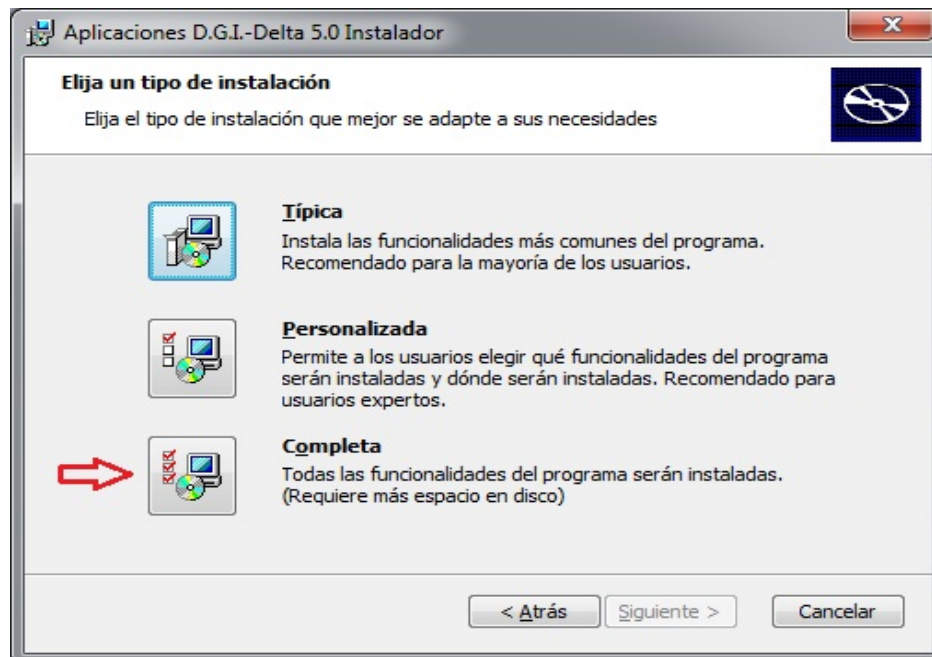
Aplicaciones D.G.I.-Delta 5.0 Instalador

Elija un tipo de instalación

Elija el tipo de instalación que mejor se adapte a sus necesidades

Típica
Instala las funcionalidades más comunes del programa. Recomendado para la mayoría de los usuarios.

Personalizada
Permite a los usuarios elegir qué funcionalidades del programa serán instaladas y dónde serán instaladas. Recomendado para usuarios expertos.

Completa
Todas las funcionalidades del programa serán instaladas. (Requiere más espacio en disco)

< Atrás
Siguiente >
Cancelar